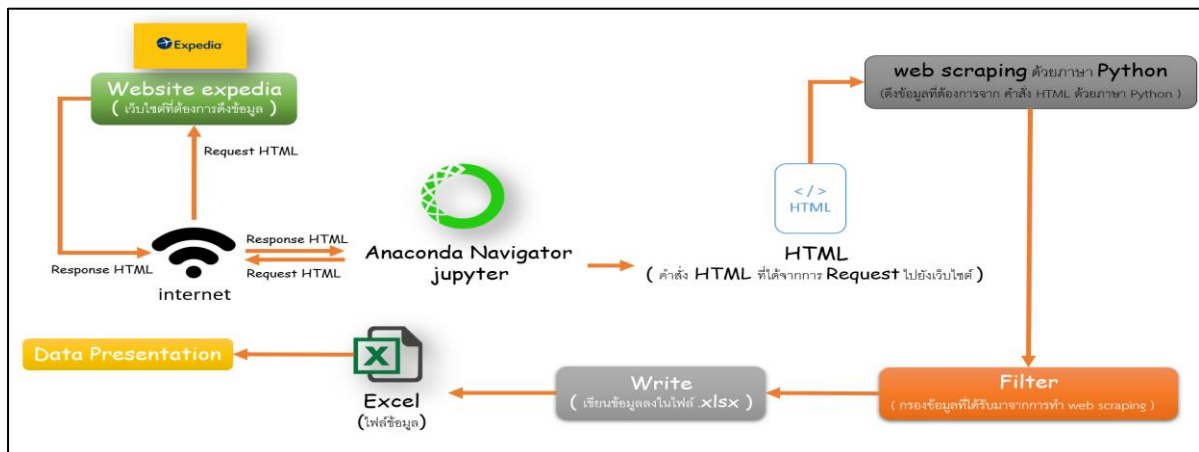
Expedia

Website expedia
( เว็บไซต์ที่ต้องการดึงข้อมูล )

Request HTML

Response HTML

internet

Response HTML

Request HTML

Anaconda Navigator
jupyter

</>
HTML

HTML
( คำสั่ง HTML ที่ได้จากการ Request ไปยังเว็บไซต์ )

web scraping ด้วยภาษา Python
(ดึงข้อมูลที่ต้องการจาก คำสั่ง HTML ด้วยภาษา Python )

Filter
( กรองข้อมูลที่ได้รับมาจากการทำ web scraping )

Write
( เขียนข้อมูลลงในไฟล์ .xlsx )

X

Excel
(ไฟล์ข้อมูล)

Data Presentation